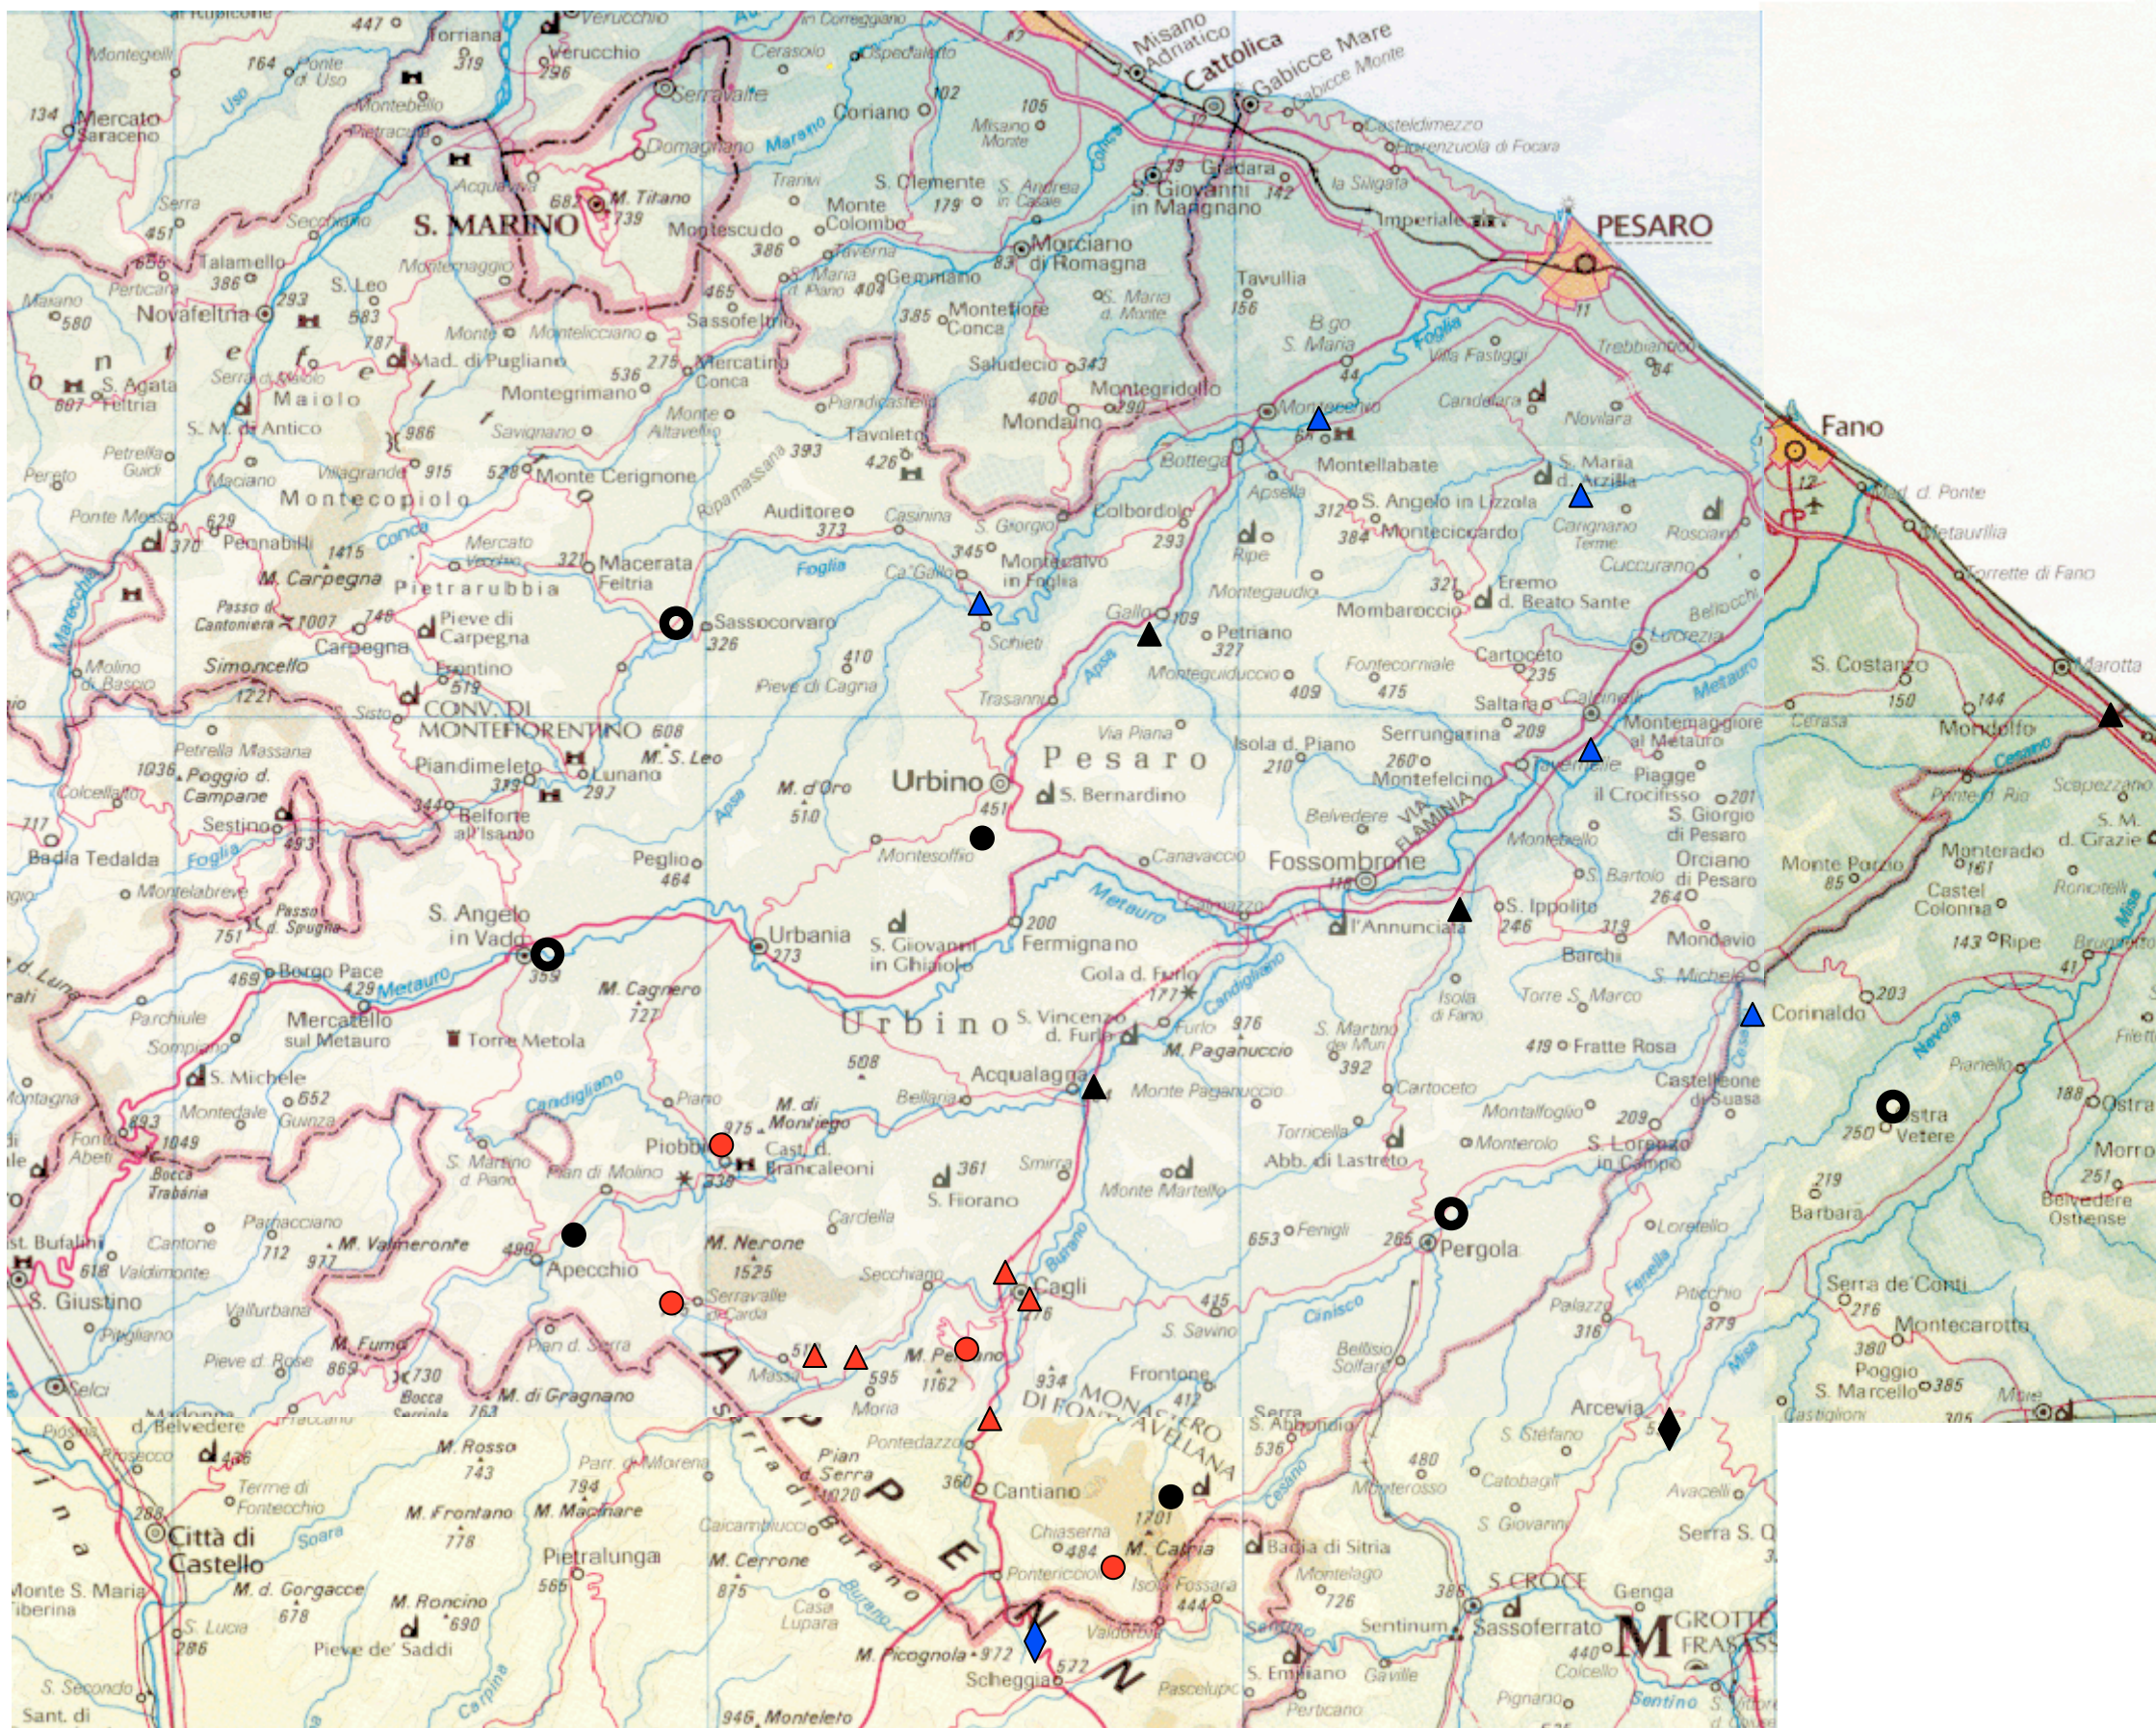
Rubicone 447 Torriana Verucchio Verucchio 319 296 In Corréggiano Cerasolo Ospedaletto Misano Adriatico Cattolica Gabicce Mare Gabicce Monte
Montegelli 164 Ponte d. Uso Montebello Serravalle Coriano 102 105 Misano Monte Casteldimezzo Fiorenzuola di Focara
134 Mercato Saraceno Uso Pietracuta Domagnano Marano S. Giovanni in Marignano Gradara 142 la Siligata
S. MARINO 682 M. Titano 739 Acquaviva Tranvi S. Clemente 179 S. Andrea in Casale Imperiale PESARO
Serra 451 Secchiano Montescudo 386 Monte Colombo Morciano di Romagna Tavullia 156
Talamello 386 S. Leo 583 Montemaggio Taverna S. Maria in Piano 404 Gemmano 83 S. Maria d. Monte
Novafeltria Perticara 293 787 Sassofeltrio 465 385 Montefiore Conca 11
Maiano 580 Montelicciano Mad. di Pugliano 275 Mercatino Conca Saludecio 343 B.go S. Maria Foglia Villa Fastiggi Trebbiantico
S. Agata Feltria 887 Serra Maiolo 536 Montegrimano Monte Altavellio Piandicastello 400 Montegridolfo 290 44 Candelara Novilara 84
S. M. d'Antico 986 Savignano Tavoleto Mondaino Montecchio 68 Bottega Montelabbate S. Maria d. Arzilla Fano
Petrella Guidi 915 528 Monte Cerignone 393 Ripamassana 426 Apsella S. Angelo in Lizzola 312 384 Montecicardo Carignano Terme Roncaglia Mad. d. Ponte Metaurilia
Perato Macciano Villagrande Montecopiolo Auditore 373 Casinina Colbordolo 293 Cuccurano Torrette di Fano
Ponte Messa 629 370 Pennabilli 1415 Conca Mercato Vecchio 321 Macerata Feltria S. Giorgio Montecalvo in Foglia Ripe Montegaudio Mombaroccio 321 Eremo d. Beato Sante Bellocchi
M. Carpegna Pietrarubbia 345 Ca' Gallo Foglia Gallo 109 Petriano 327 Lucrezia
Passo d. Cantoniera 1007 748 Carpegna Pieve di Carpegna Sassocorvaro 326 410 Schieti Apsa Monteguiduccio Fontecorniale Cartoceto 235 S. Costanzo Marotta
Molino di Basciolo Simoncello 1221 Frontino 519 Pieve di Cagna Trasanni 409 475 Saltara Calcinelli 150 144
Sestino Petrella Massana CONV. DI MONTEFIORENTINO 608 M. S. Leo Via Piana Serrungarina 209 Montemaggiore al Metauro Cerasa Mondolfo
1036 Poggio d. Campane Colcellalto Piandimeleto 319 Lunano 297 Pesaro Isola d. Piano 210 260 Montefelcino Tavernelle Piagge il Crocifisso 201 Ponte di Rio Scapezzano
717 Sestino 493 Belforte all'Isauro M. d'Oro 510 Urbino 451 S. Bernardino Belvedere VIA FLAMINIA Montebello S. Giorgio di Pesaro S. M. d. Grazie
Badia Tedalda Foglia Peglio 464 Montesoffio Canavaccio Fossombrone 118 S. Bartolo Orciano di Pesaro Monte Porzio 85 Monterado 161
Montelabreve 751 Passo d. Spugna S. Angelo in Vado 359 Urbania 273 S. Giovanni in Ghiaiolo 200 Fermignano Metauro l'Annunziata S. Ippolito 246 319 264 Castel Colonna Roncitelli
Borgo Pace 469 429 Metauro M. Cagnero 727 Gola d. Furlo 177 Candigliano Isola di Fano Barchi Mondavio 143 Ripe Brugnetto
Parchiule Mercatello sul Metauro Torre Metola Urbino S. Vincenzo d. Furlo 976 M. Paganuccio S. Martino d. Muro 392 Torre S. Marco S. Michele Corinaldo 203
Sompiano S. Michele 652 Guinza 508 Acqualagna Monte Paganuccio 419 Fratte Rosa Castelleone di Suasa Nevola Pianello
893 1049 Montedale Candigliano Piano Bellaria M. di Montiego 975 Cast. di Brancaleoni Cartoceto Montalfoglio 209 Ostra Vetere 250 188 Ostra
Fonte Abeti Bocca Trabaria S. Martino d. Piano Pian di Molino Piobbico 338 361 Smirra Torricella Abb. di Lastreto Monterolo S. Lorenzo in Campo 219 Morro
Palazzaccio 712 M. Valmeronte 496 Cardella S. Fiorano Monte Martello 653 Fenigli 265 Pergola Loretello Barbara 251 Belvedere Ostrense
St. Bufalini 618 Valdimonte Cantone 977 Apecchio M. Nerone 1525 Secchiano Burano Cagli 415 Pitecchio
S. Giustino Pitigliano Vallurbana Serravalle di Carda Ciniscos Palazzo 316 379 Serra de'Conti 216 Montecarotto
Selci Pieve d. Rose 869 M. Fumo 730 Pian d. Serra Massa 595 1162 M. Petrano S. Savino Frontone Bellisio Solfare 380 Poggio S. Marcello 385
d. Belvedere Bocca Seriola 763 M. di Gragnano Moria 934 MONASTERO DI FONTE AVELLANA 412 Arcevia Castiglioni 305
Trasecco 485 M. Rosso 743 Parr. di Morena Pontedazzo Pian Serra 1020 S. Abbondio 536 480 S. Stefano Avacelli
Terme di Fontecchio 794 Serra di Burano 360 Cantiano Monterosso Catobagli Serra S. Q.
Città di Castello M. Frontano 778 M. Macinare Caicambiucci Chiaserna 484 1701 M. Catria Badia di Sitria S. Giovanni
M. d. Gorgacce 678 Pietralunga 565 M. Cerrone 875 Pontericcioli Isola Fossara 444 Montelago 726 S. CROCE Genga
Monte S. Maria Tiberina M. Roncino 690 Casa Lupara Burano 385 Sentinum Sassoferrato M GROTTE FRASASSI
S. Lucia 286 Pieve de' Saddi M. Picognola 972 Valdorbia 440 Coldellce
S. Secondo Scheggia 572 S. Emiliano Gaville Pignano Sentino
Sant. di Carpina 946 Monteleto Pascelupo Perticano
A P P E N N